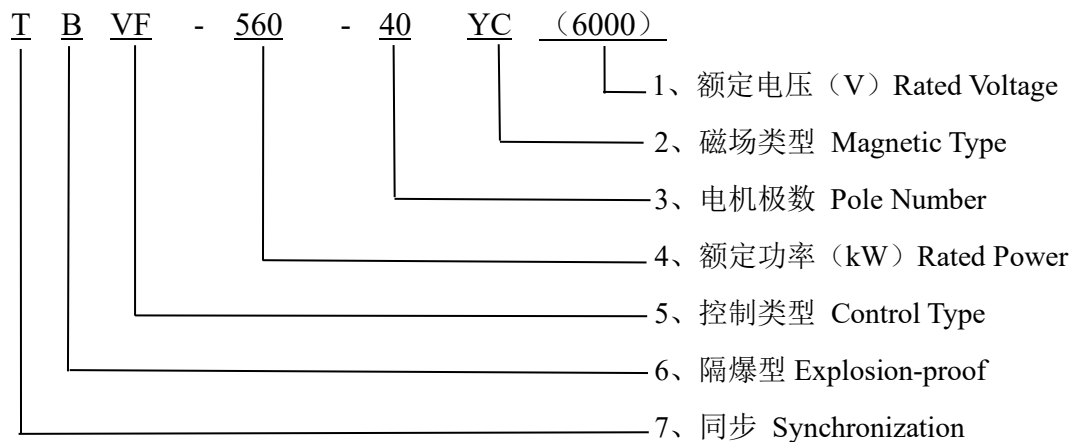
T B VF - 560 - 40 YC （6000）

1、额定电压（V）Rated Voltage

2、磁场类型 Magnetic Type

3、电机极数 Pole Number

4、额定功率（kW）Rated Power

5、控制类型 Control Type

6、隔爆型 Explosion-proof

7、同步 Synchronization